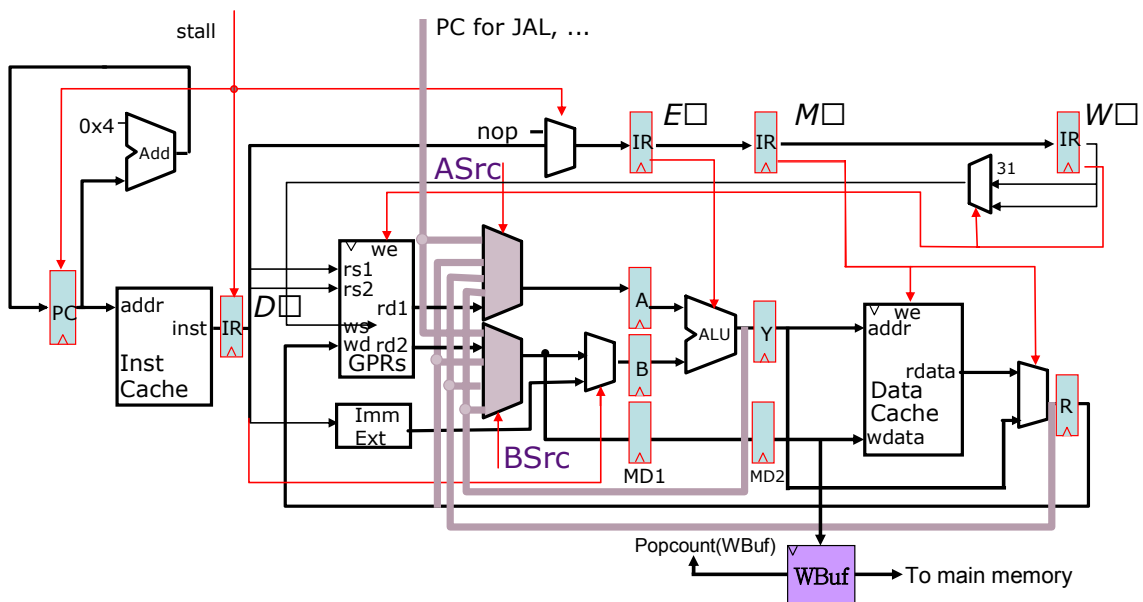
stall
PC for JAL, ...
0x4
Add
nop
IR
E□
IR
M□
IR
W□
ASrc
31
we
rs1
rs2
rd1
ws
wd rd2
GPRs
PC
addr
inst
Inst Cache
IR
D□
A
ALU
Y
we
addr
B
rdata
Data Cache
wdata
R
Imm Ext
BSrc
MD1
MD2
Popcount(WBuf)
WBuf
To main memory